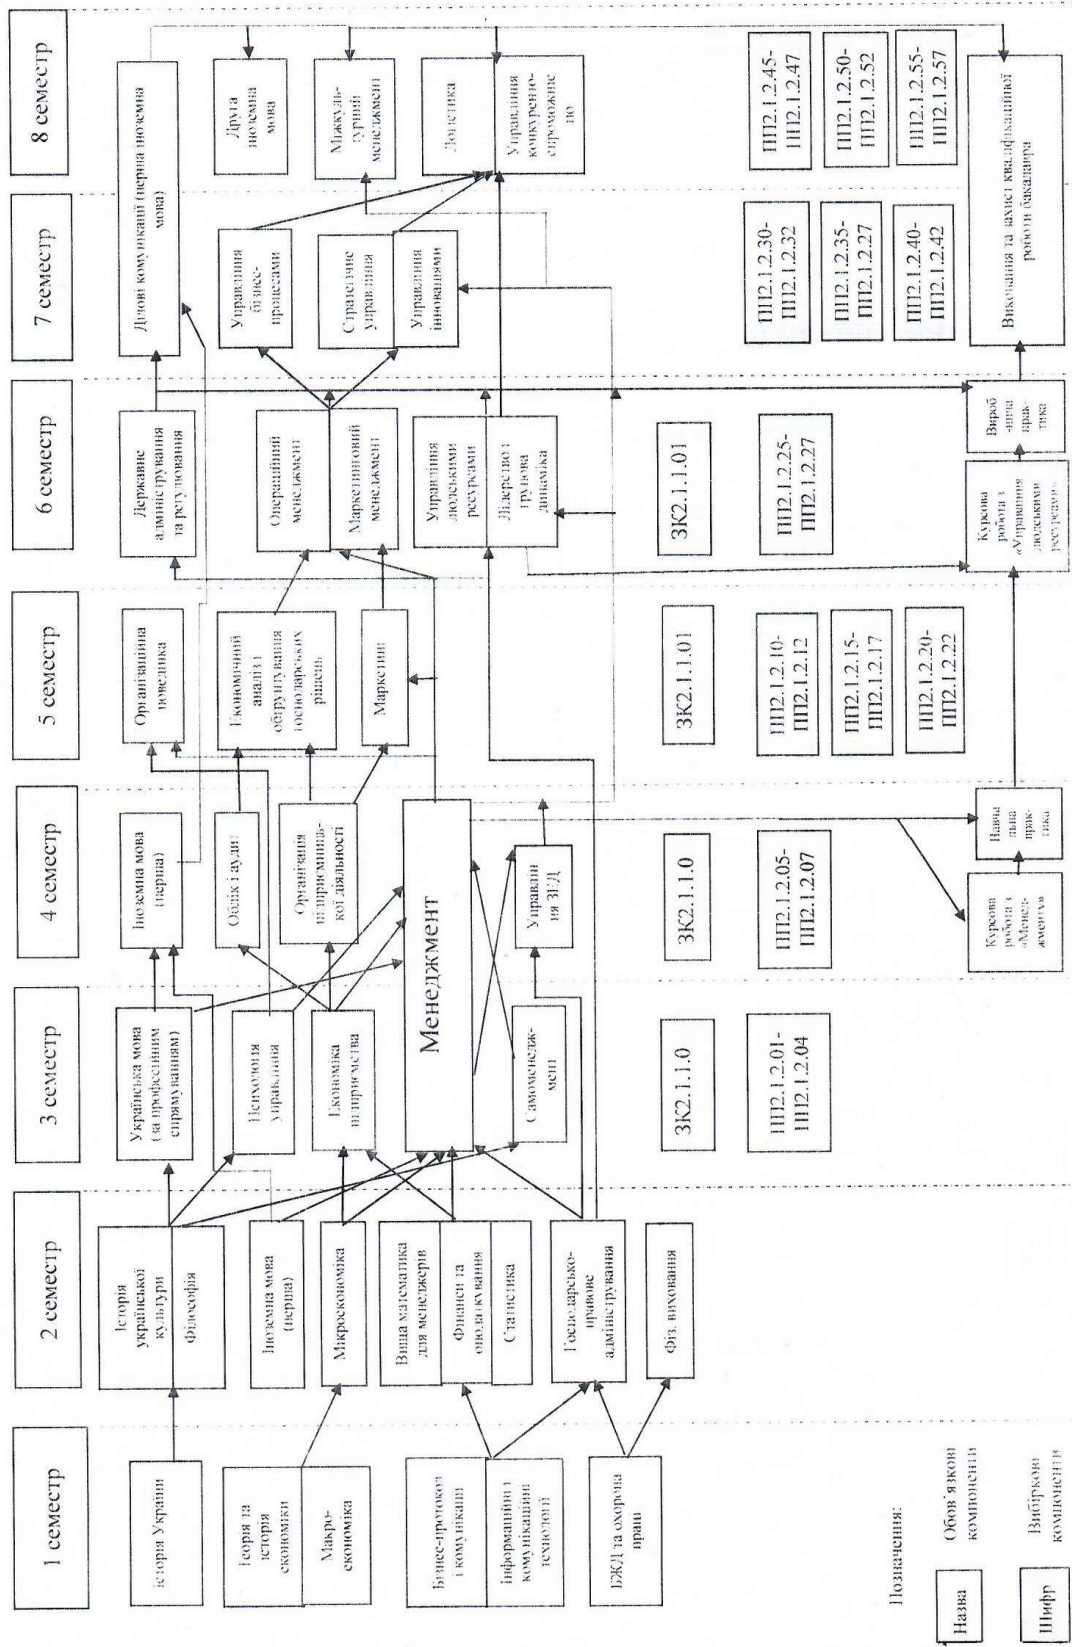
1 семестр

Історія України

Теорія та історія економіки

Макроекономіка

Бізнес-протокол і комунікації

Інформаційні і комунікаційні технології

БЖД та охорона праці

2 семестр

Історія української культури

Філософія

Іноземна мова (перша)

Мікроекономіка

Вища математика для менеджерів

Фінанси та оподаткування

Статистика

Господарсько-правове адміністрування

Фіз. виховання

3 семестр

Українська мова (за професійним спрямуванням)

Психологія управління

Економіка підприємства

Менеджмент

Самоменеджмент

ЗК2.1.1.0

ПП2.1.2.01-ПП2.1.2.04

4 семестр

Іноземна мова (перша)

Облік і аудит

Організація підприємницької діяльності

Управління ЗЕД

ЗК2.1.1.0

ПП2.1.2.05-ПП2.1.2.07

Курсова робота з «Менеджменту»

Навчальна практика

5 семестр

Організаційна поведінка

Економічний аналіз і обґрунтування господарських рішень

Маркетинг

ЗК2.1.1.01

ПП2.1.2.10-ПП2.1.2.12

ПП2.1.2.15-ПП2.1.2.17

ПП2.1.2.20-ПП2.1.2.22

6 семестр

Державне адміністрування та регулювання

Операційний менеджмент

Маркетинговий менеджмент

Управління людськими ресурсами

Лідерство і групова динаміка

ЗК2.1.1.01

ПП2.1.2.25-ПП2.1.2.27

Курсова робота з «Управління людськими ресурсами»

Виробнича практика

7 семестр

Ділові комунікації (перша іноземна мова)

Управління бізнес-процесами

Стратегічне управління

Управління інноваціями

ПП2.1.2.30-ПП2.1.2.32

ПП2.1.2.35-ПП2.1.2.27

ПП2.1.2.40-ПП2.1.2.42

Виконання та захист кваліфікаційної роботи бакалавра

8 семестр

Друга іноземна мова

Міжкультурний менеджмент

Логістика

Управління конкурентоспроможністю

ПП2.1.2.45-ПП2.1.2.47

ПП2.1.2.50-ПП2.1.2.52

ПП2.1.2.55-ПП2.1.2.57

Позначення:

Назва

Обов'язкові компоненти

Шифр

Вибіркові компоненти